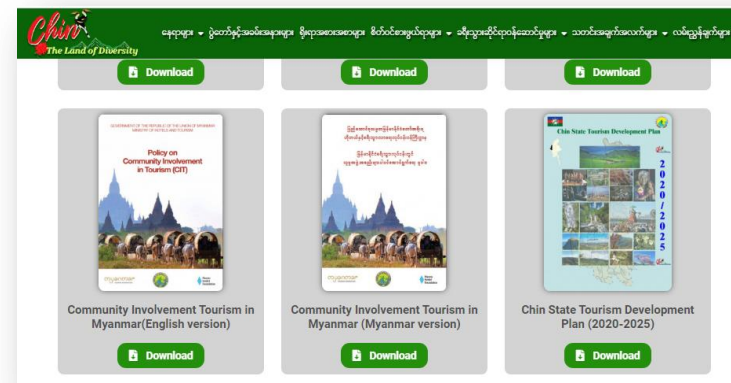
Chin The Land of Diversity

နေရာများ ▾ ပွဲတော်နှင့်အခမ်းအနားများ ရိုးရာအစားအစာများ ဓါတ်ပုံစာမျက်နှာများ ▾ ခရီးသွားဆိုင်ရာဝန်ဆောင်မှုများ ▾ သတင်းအချက်အလက်များ ▾ လမ်းညွှန်ချက်များ

Download

Download

Download

GOVERNMENT OF THE REPUBLIC OF THE UNION OF MYANMAR
MINISTRY OF HOTELS AND TOURISM

Policy on Community Involvement in Tourism (CIT)

Myanmar

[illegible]

Myanmar

Chin State Tourism Development Plan

2020/2025

Community Involvement Tourism in Myanmar(English version)

Community Involvement Tourism in Myanmar (Myanmar version)

Chin State Tourism Development Plan (2020-2025)

Download

Download

Download